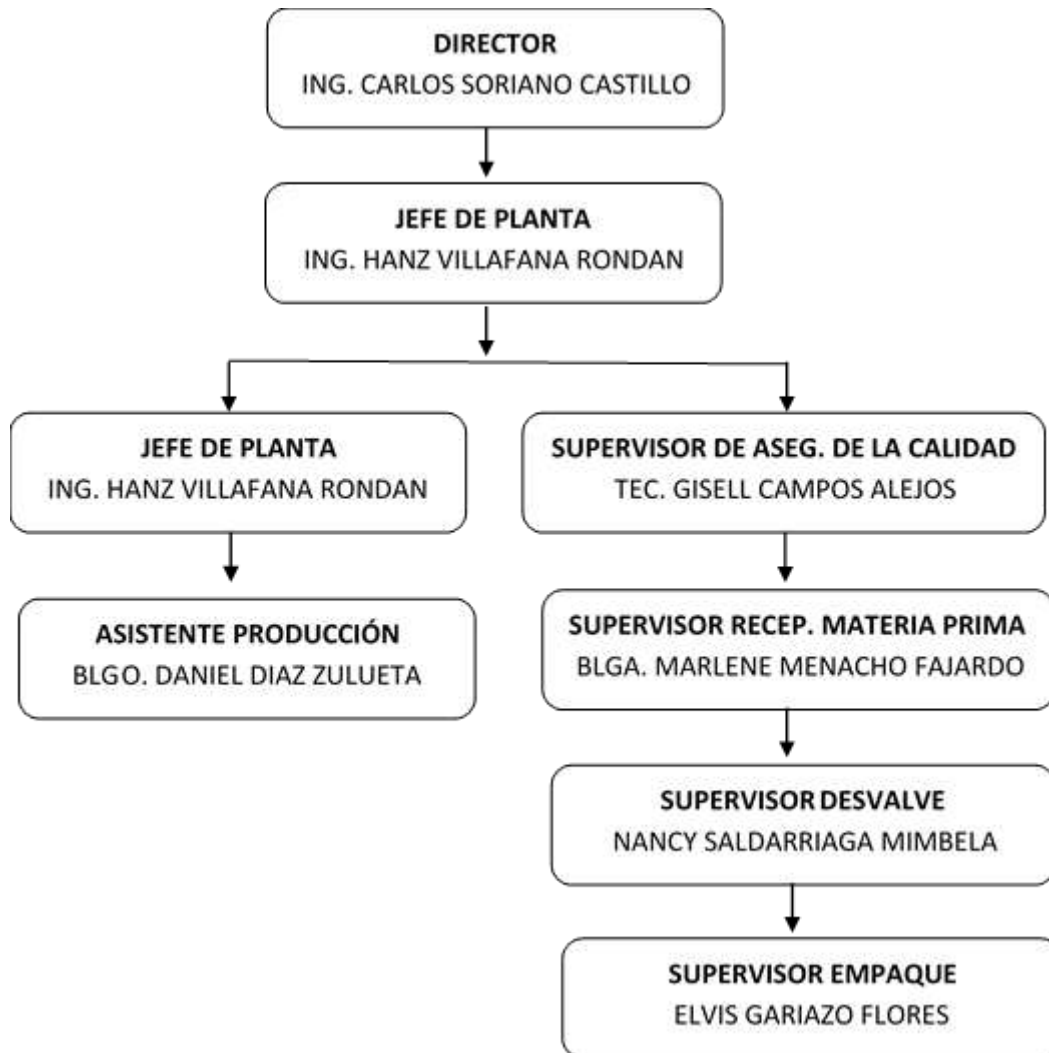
DIRECTOR
ING. CARLOS SORIANO CASTILLO

JEFE DE PLANTA
ING. HANZ VILLAFANA RONDAN

JEFE DE PLANTA
ING. HANZ VILLAFANA RONDAN

ASISTENTE PRODUCCIÓN
BLGO. DANIEL DIAZ ZULUETA

SUPERVISOR DE ASEG. DE LA CALIDAD
TEC. GISELL CAMPOS ALEJOS

SUPERVISOR RECEP. MATERIA PRIMA
BLGA. MARLENE MENACHO FAJARDO

SUPERVISOR DESVALVE
NANCY SALDARRIAGA MIMBELA

SUPERVISOR EMPAQUE
ELVIS GARIAZO FLORES